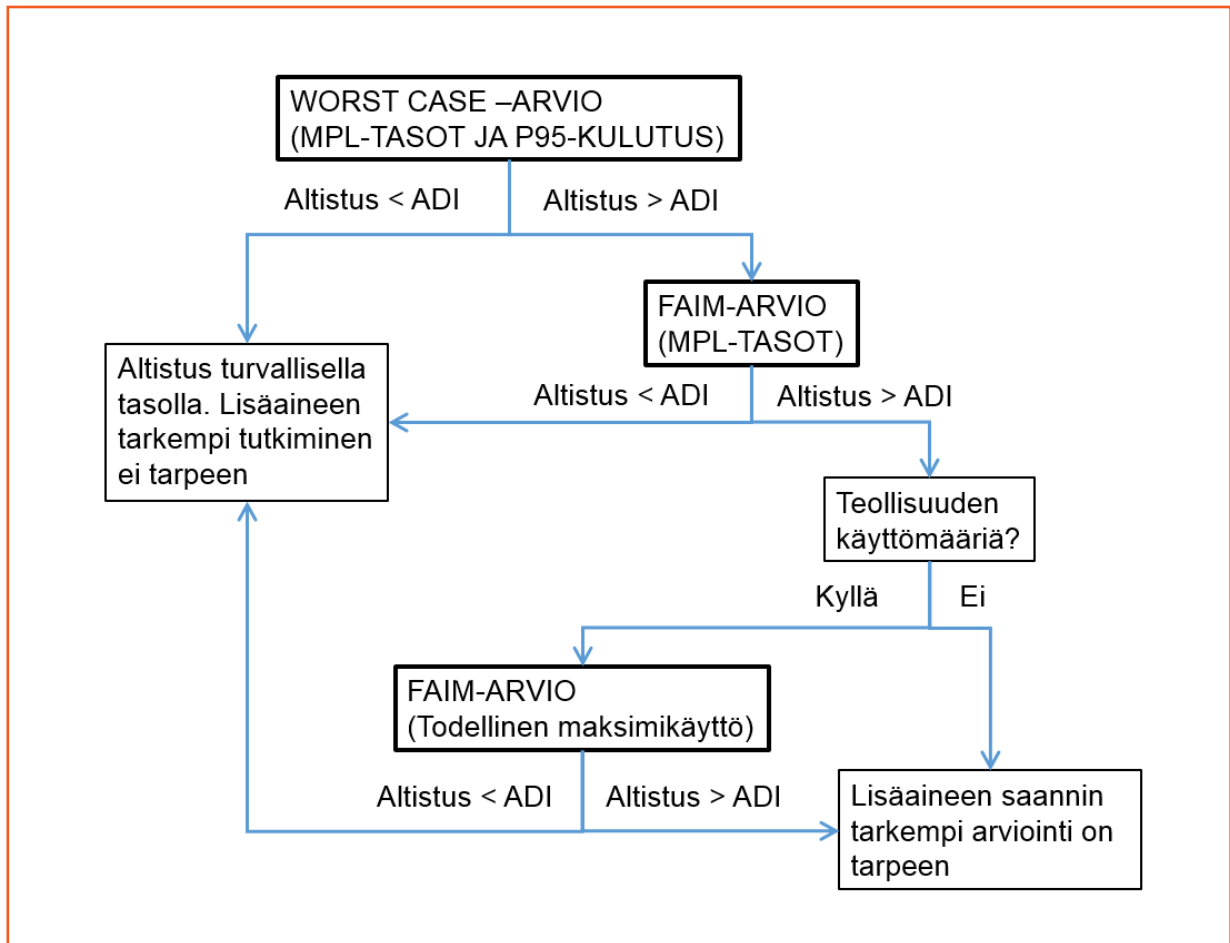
WORST CASE –ARVIO
(MPL-TASOT JA P95-KULUTUS)

Altistus < ADI

Altistus > ADI

FAIM-ARVIO
(MPL-TASOT)

Altistus turvallisella tasolla. Lisäaineen tarkempi tutkiminen ei tarpeen

Altistus < ADI

Altistus > ADI

Teollisuuden käyttömääriä?

Kyllä

Ei

FAIM-ARVIO
(Todellinen maksimikäyttö)

Altistus < ADI

Altistus > ADI

Lisäaineen saannin tarkempi arviointi on tarpeen